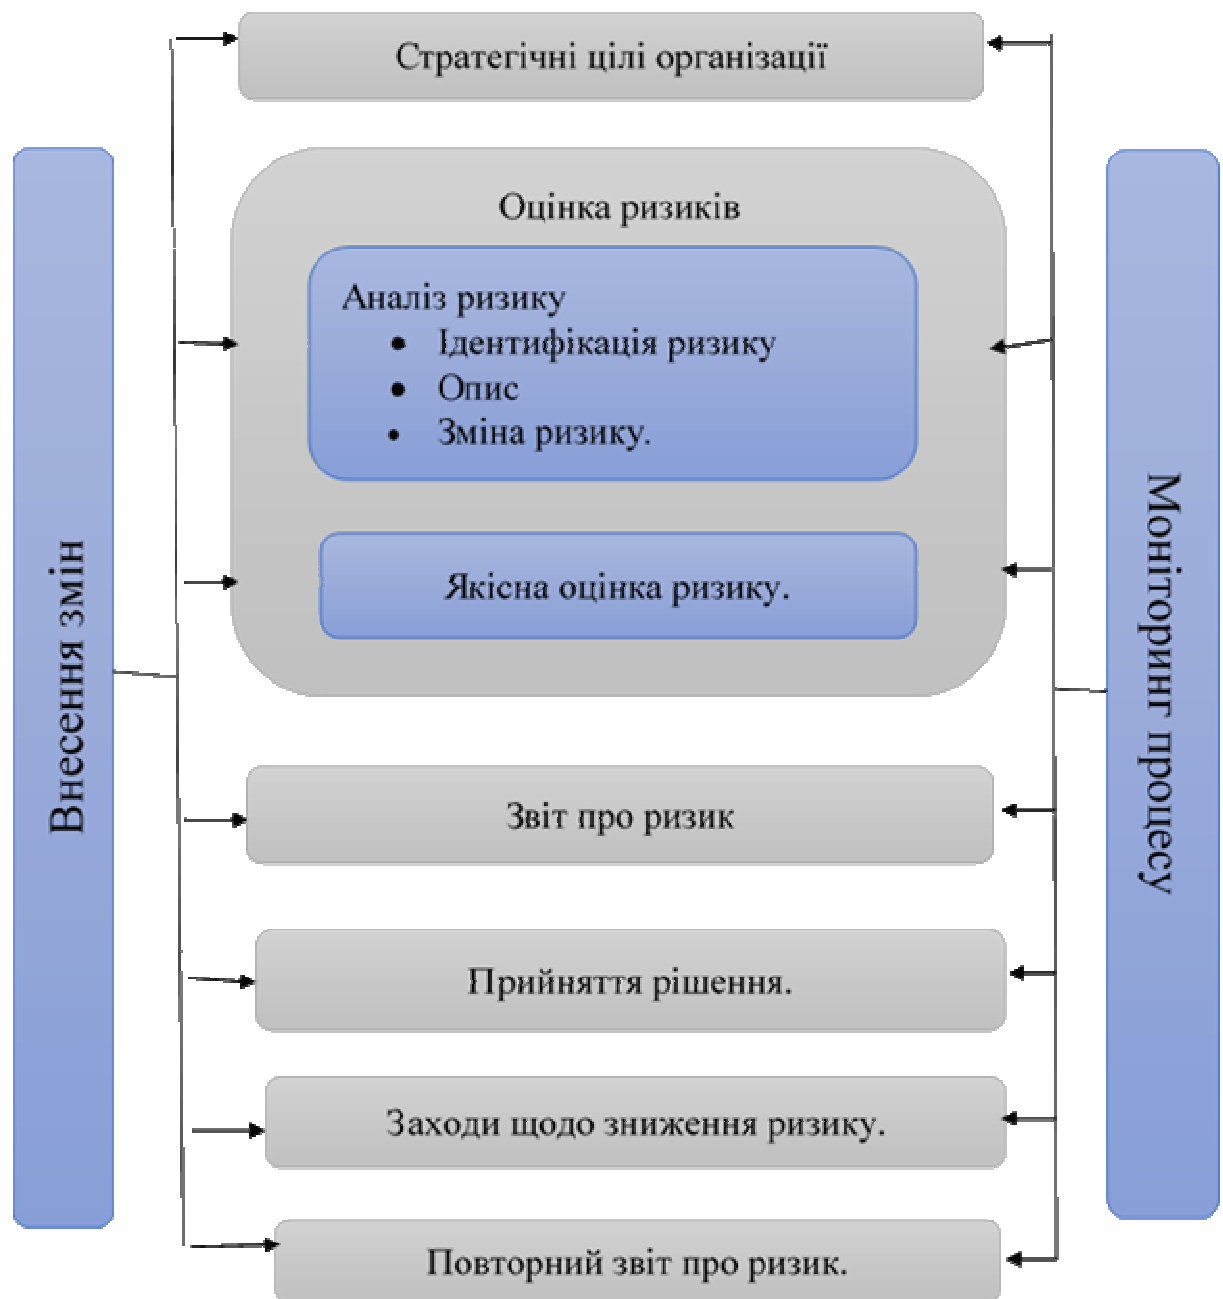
Стратегічні цілі організації

Внесення змін

Оцінка ризиків

Аналіз ризику
• Ідентифікація ризику
• Опис
• Зміна ризику.

Якісна оцінка ризику.

Моніторинг процесу

Звіт про ризик

Прийняття рішення.

Заходи щодо зниження ризику.

Повторний звіт про ризик.